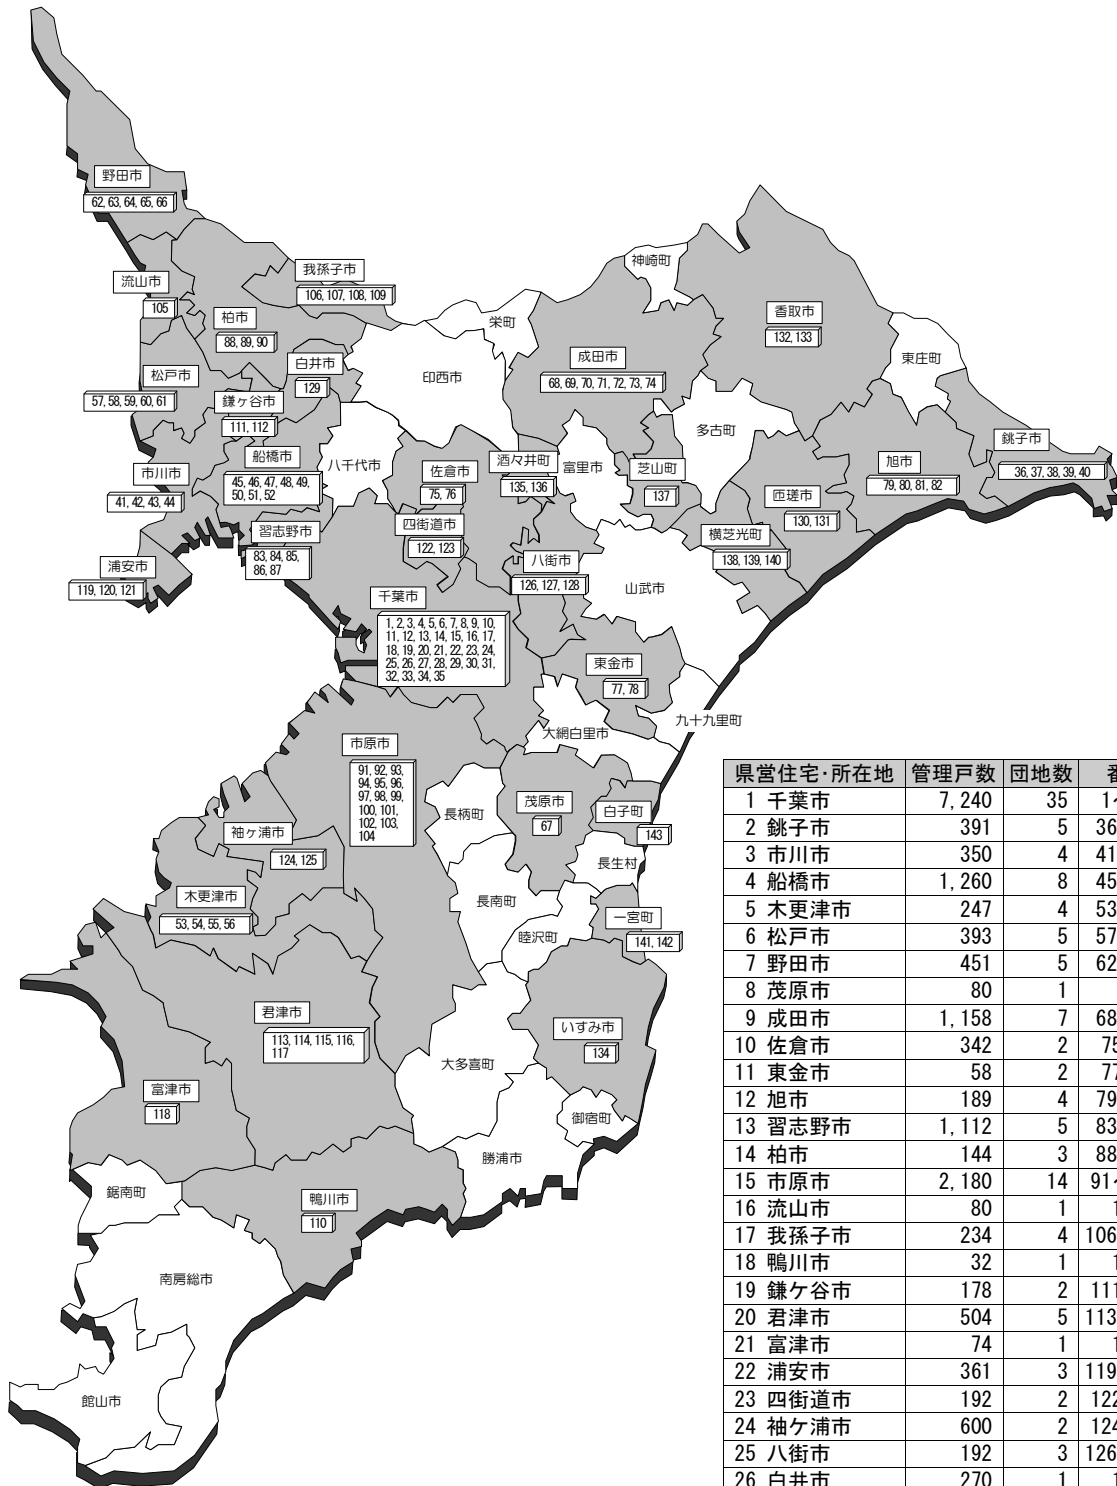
野田市
62, 63, 64, 65, 66

流山市
105

我孫子市
106, 107, 108, 109

柏市
88, 89, 90

松戸市
57, 58, 59, 60, 61

白井市
129

鎌ケ谷市
111, 112

市川市
41, 42, 43, 44

船橋市
45, 46, 47, 48, 49, 50, 51, 52

八千代市

習志野市
83, 84, 85, 86, 87

浦安市
119, 120, 121

印西市

栄町

神崎町

香取市
132, 133

東庄町

成田市
68, 69, 70, 71, 72, 73, 74

多古町

銚子市
36, 37, 38, 39, 40

旭市
79, 80, 81, 82

匝瑳市
130, 131

佐倉市
75, 76

酒々井町
135, 136

富里市

芝山町
137

四街道市
122, 123

八街市
126, 127, 128

横芝光町
138, 139, 140

山武市

千葉市
1, 2, 3, 4, 5, 6, 7, 8, 9, 10, 11, 12, 13, 14, 15, 16, 17, 18, 19, 20, 21, 22, 23, 24, 25, 26, 27, 28, 29, 30, 31, 32, 33, 34, 35

東金市
77, 78

九十九里町

大網白里市

市原市
91, 92, 93, 94, 95, 96, 97, 98, 99, 100, 101, 102, 103, 104

長柄町

茂原市
67

白子町
143

長生村

袖ケ浦市
124, 125

木更津市
53, 54, 55, 56

長南町

睦沢町

一宮町
141, 142

君津市
113, 114, 115, 116, 117

いすみ市
134

大多喜町

富津市
118

御宿町

勝浦市

鋸南町

鴨川市
110

南房総市

館山市

| 県営住宅・所在地 | 管理戸数 | 団地数 | 番 |
|---|---|---|---|
| 1 千葉市 | 7,240 | 35 | 1 |
| 2 銚子市 | 391 | 5 | 36 |
| 3 市川市 | 350 | 4 | 41 |
| 4 船橋市 | 1,260 | 8 | 45 |
| 5 木更津市 | 247 | 4 | 53 |
| 6 松戸市 | 393 | 5 | 57 |
| 7 野田市 | 451 | 5 | 62 |
| 8 茂原市 | 80 | 1 | |
| 9 成田市 | 1,158 | 7 | 68 |
| 10 佐倉市 | 342 | 2 | 75 |
| 11 東金市 | 58 | 2 | 77 |
| 12 旭市 | 189 | 4 | 79 |
| 13 習志野市 | 1,112 | 5 | 83 |
| 14 柏市 | 144 | 3 | 88 |
| 15 市原市 | 2,180 | 14 | 91 |
| 16 流山市 | 80 | 1 | 1 |
| 17 我孫子市 | 234 | 4 | 106 |
| 18 鴨川市 | 32 | 1 | 1 |
| 19 鎌ケ谷市 | 178 | 2 | 111 |
| 20 君津市 | 504 | 5 | 113 |
| 21 富津市 | 74 | 1 | 1 |
| 22 浦安市 | 361 | 3 | 119 |
| 23 四街道市 | 192 | 2 | 122 |
| 24 袖ケ浦市 | 600 | 2 | 124 |
| 25 八街市 | 192 | 3 | 126 |
| 26 白井市 | 270 | 1 | 1 |